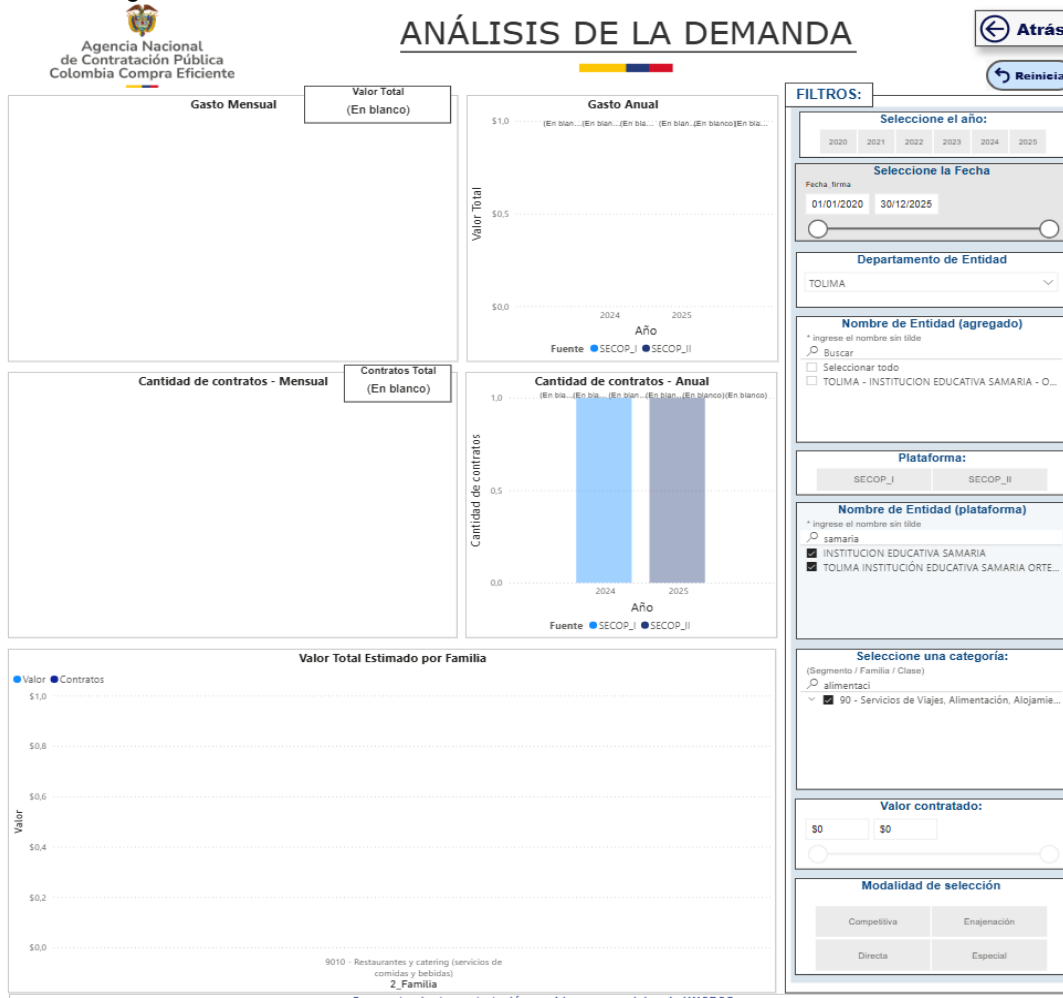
Agencia Nacional de Contratación Pública Colombia Compra Eficiente

ANÁLISIS DE LA DEMANDA

Atrás

Reinicia

Gasto Mensual

Valor Total
(En blanco)

Gasto Anual

(En blan... (En blan... (En bla... (En blan... (En blanco) (En bla...

$1,0
$0,5
$0,0
Valor Total
2024 2025
Año
Fuente SECOP_I SECOP_II

Cantidad de contratos - Mensual

Contratos Total
(En blanco)

Cantidad de contratos - Anual

(En bla... (En bla... (En bla... (En bla... (En blanco) (En blanco)

1,0
0,5
0,0
Cantidad de contratos
2024 2025
Año
Fuente SECOP_I SECOP_II

Valor Total Estimado por Familia

Valor Contratos
$1,0
$0,8
$0,6
$0,4
$0,2
$0,0
Valor
9010 - Restaurantes y catering (servicios de comidas y bebidas)
2_Familia

FILTROS:

Seleccione el año:
2020 2021 2022 2023 2024 2025

Seleccione la Fecha
Fecha_firma
01/01/2020 30/12/2025

Departamento de Entidad
TOLIMA

Nombre de Entidad (agregado)
* ingrese el nombre sin tilde
Buscar
Seleccionar todo
TOLIMA - INSTITUCION EDUCATIVA SAMARIA - O...

Plataforma:
SECOP_I SECOP_II

Nombre de Entidad (plataforma)
* ingrese el nombre sin tilde
samaria
INSTITUCION EDUCATIVA SAMARIA
TOLIMA INSTITUCIÓN EDUCATIVA SAMARIA ORTE...

Seleccione una categoría:
(Segmento / Familia / Clase)
alimentaci
90 - Servicios de Viajes, Alimentación, Alojamie...

Valor contratado:
$0 $0

Modalidad de selección
Competitiva Enajenación
Directa Especial